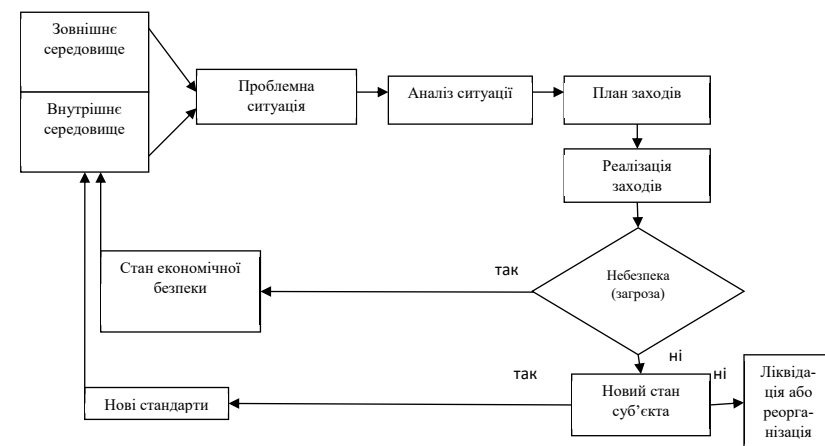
Зовнішнє середовище

Внутрішнє середовище

Проблемна ситуація

Аналіз ситуації

План заходів

Реалізація заходів

Стан економічної безпеки

так

Небезпека (загроза)

ні

так

Нові стандарти

Новий стан суб'єкта

ні

Ліквідація або реорганізація